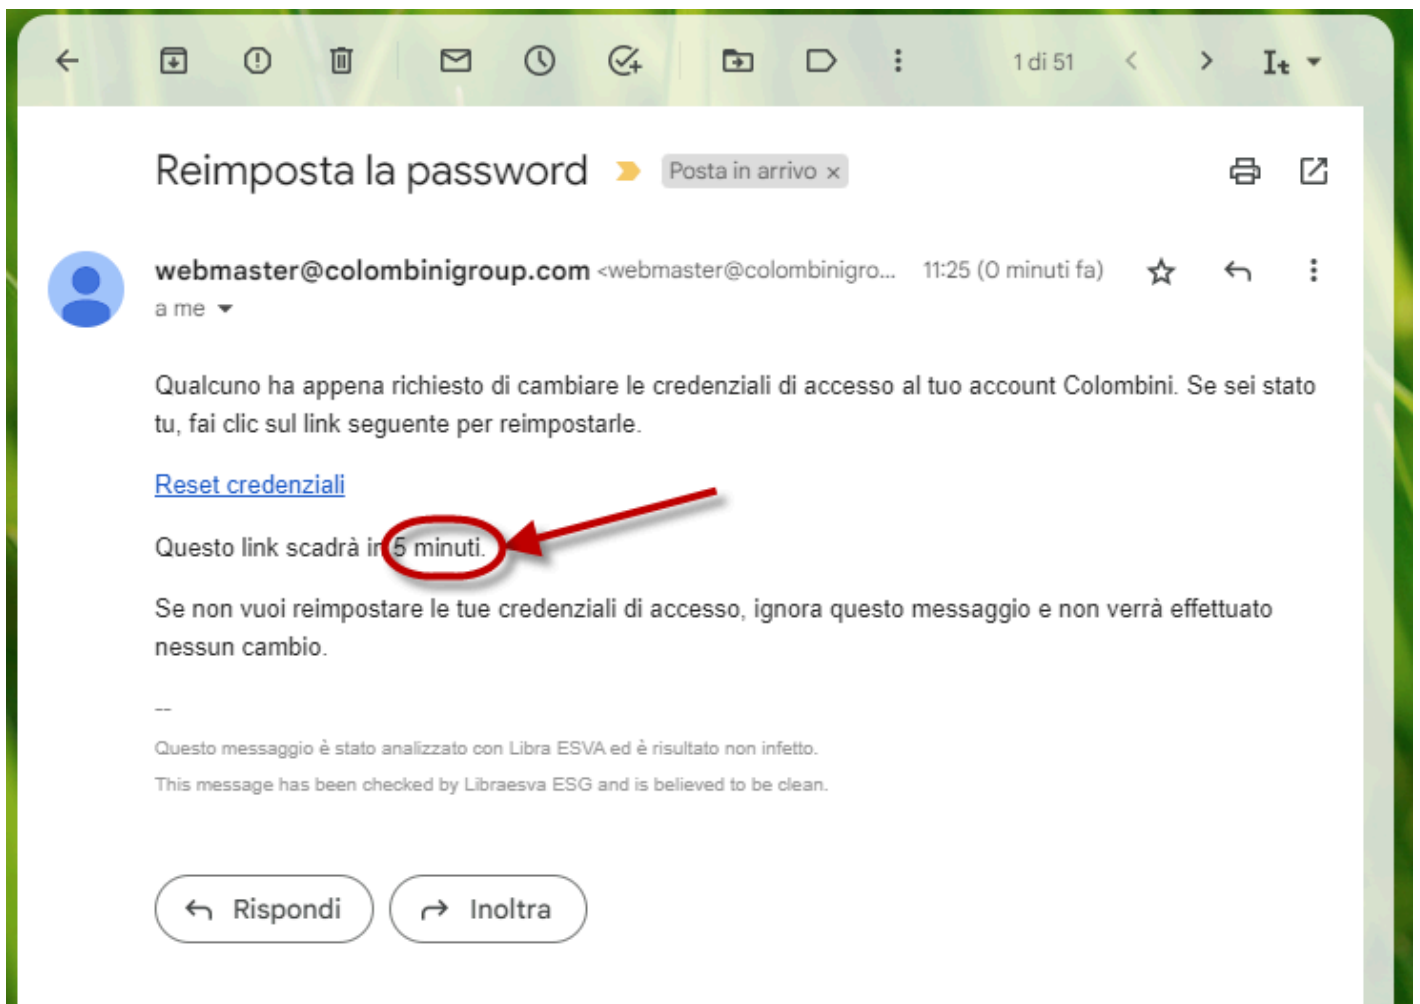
1 di 51

Reimposta la password

Posta in arrivo ×

webmaster@colombinigroup.com <webmaster@colombinigro...

11:25 (0 minuti fa)

a me

Qualcuno ha appena richiesto di cambiare le credenziali di accesso al tuo account Colombini. Se sei stato tu, fai clic sul link seguente per reimpostarle.

Reset credenziali

Questo link scadrà in 5 minuti.

Se non vuoi reimpostare le tue credenziali di accesso, ignora questo messaggio e non verrà effettuato nessun cambio.

--

Questo messaggio è stato analizzato con Libra ESVA ed è risultato non infetto.

This message has been checked by Libraesva ESG and is believed to be clean.

Rispondi

Inoltra